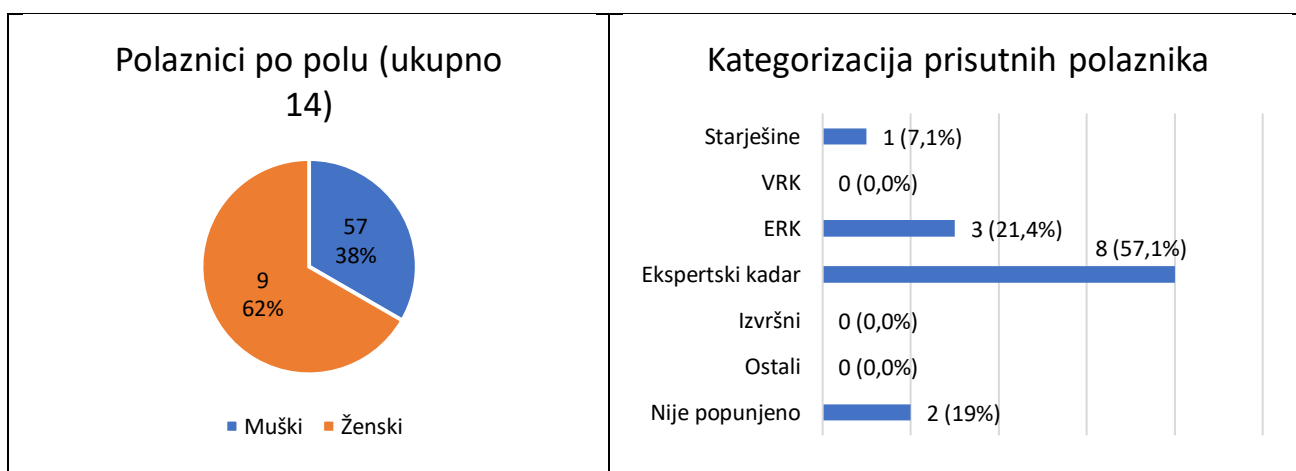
Polaznici po polu (ukupno 14)

57
38%

9
62%

Muški Ženski

Kategorizacija prisutnih polaznika

Starješine 1 (7,1%)
VRK 0 (0,0%)
ERK 3 (21,4%)
Ekspertski kadar 8 (57,1%)
Izvršni 0 (0,0%)
Ostali 0 (0,0%)
Nije popunjeno 2 (19%)